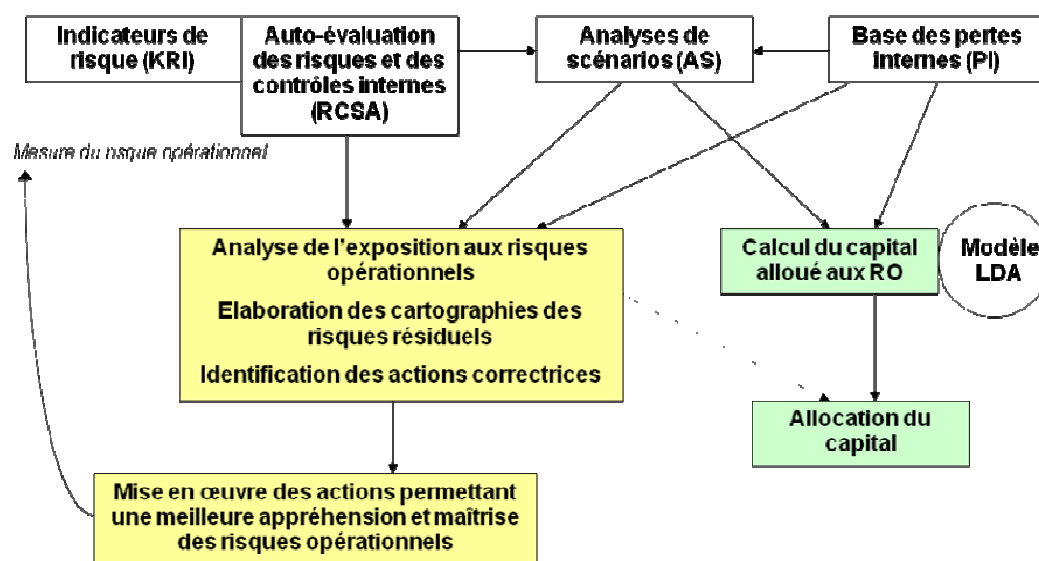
Indicateurs de risque (KRI)

Auto-évaluation des risques et des contrôles internes (RCSA)

Analyses de scénarios (AS)

Base des pertes internes (PI)

Mesure du risque opérationnel

Analyse de l'exposition aux risques opérationnels

Elaboration des cartographies des risques résiduels

Identification des actions correctrices

Calcul du capital alloué aux RO

Modèle LDA

Allocation du capital

Mise en œuvre des actions permettant une meilleure appréhension et maîtrise des risques opérationnels